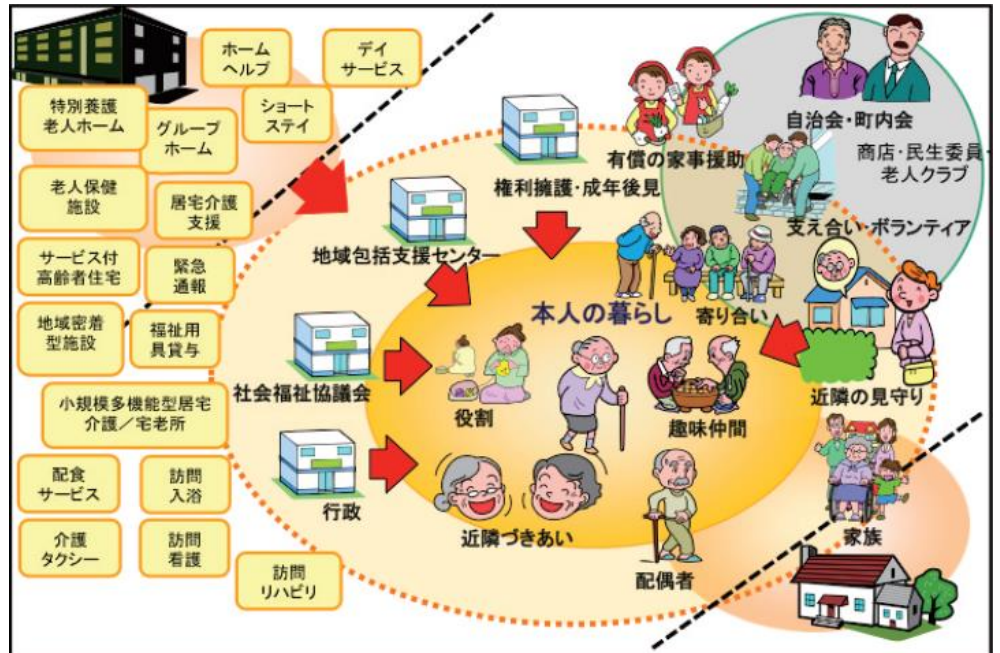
ホーム
ヘルプ

デイ
サービス

特別養護
老人ホーム

グループ
ホーム

ショート
ステイ

老人保健
施設

居宅介護
支援

サービス付
高齢者住宅

緊急
通報

地域密着
型施設

福祉用
具貸与

小規模多機能型居宅
介護／宅老所

配食
サービス

訪問
入浴

介護
タクシー

訪問
看護

訪問
リハビリ

有償の家事援助

自治会・町内会

商店・民生委員・
老人クラブ

支え合い・ボランティア

権利擁護・成年後見

地域包括支援センター

本人の暮らし

寄り合い

社会福祉協議会

役割

趣味仲間

近隣の見守り

行政

近隣づきあい

家族

配偶者